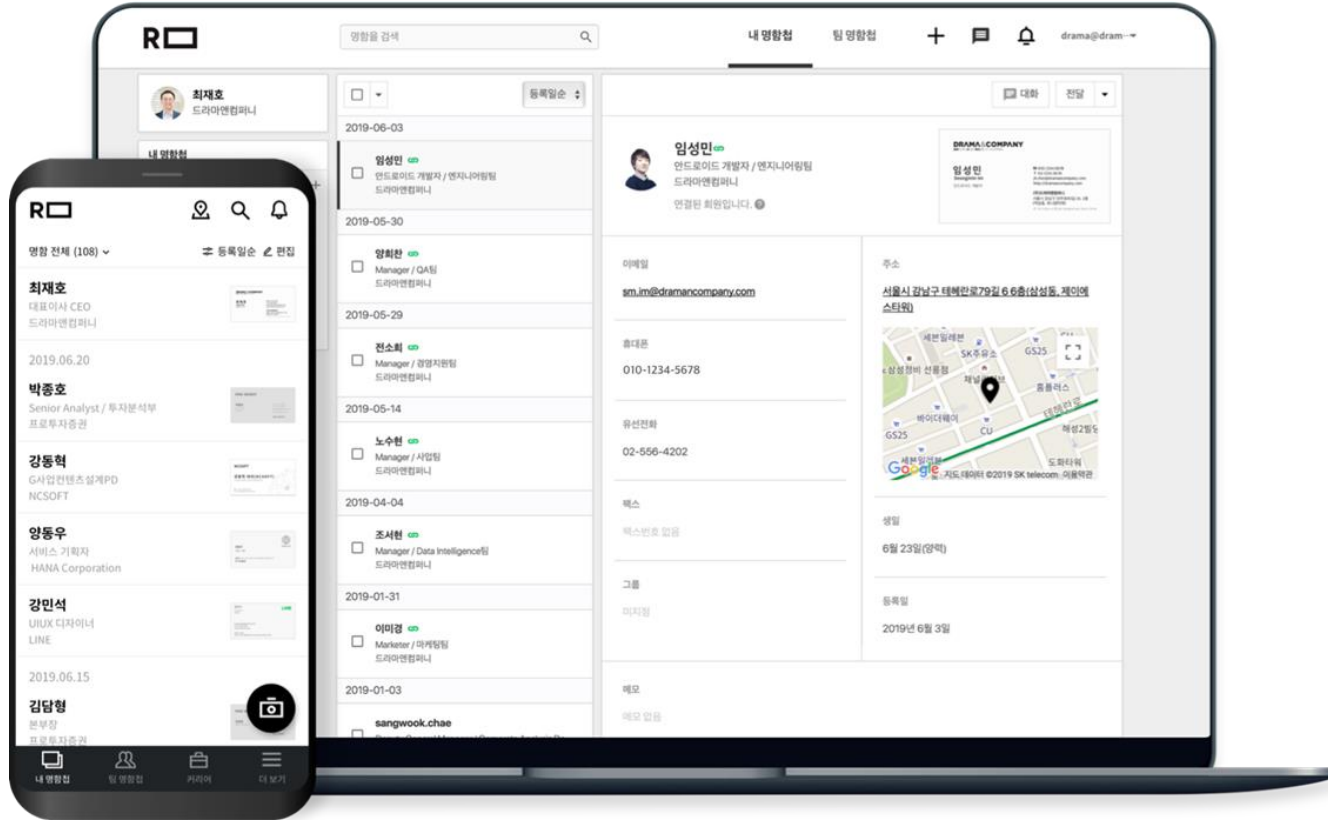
R

명함을 검색

내 명함첩 팀 명함첩 drama@dram...

최재호
드라마앤컴퍼니

내 명함첩

등록일순

2019-06-03

임성민
안드로이드 개발자 / 엔지니어링팀
드라마앤컴퍼니

2019-05-30

양희찬
Manager / QA팀
드라마앤컴퍼니

2019-05-29

전소희
Manager / 경영지원팀
드라마앤컴퍼니

2019-05-14

노수현
Manager / 사업팀
드라마앤컴퍼니

2019-04-04

조서현
Manager / Data Intelligence팀
드라마앤컴퍼니

2019-01-31

이미경
Marketer / 마케팅팀
드라마앤컴퍼니

2019-01-03

sangwook.chae

대화 전달

임성민
안드로이드 개발자 / 엔지니어링팀
드라마앤컴퍼니
연결된 회원입니다.

DRAMA&COMPANY
임성민

이메일
sm.im@dramancompany.com

휴대폰
010-1234-5678

유선전화
02-556-4202

팩스
팩스번호 없음

그룹
미지정

주소
서울시 강남구 테헤란로79길 6 6층(삼성동, 제이에스타워)

세븐일레븐 SK주유소 GS25 삼성정비 선릉점 채널 홈플러스 바이더웨이 GS25 CU 테헤란로 해성2빌딩 세븐일레븐 도화타워
Google 지도 데이터 ©2019 SK telecom 이용약관

생일
6월 23일(양력)

등록일
2019년 6월 3일

메모
메모 없음

R

명함 전체 (108) 등록일순 편집

최재호
대표이사 CEO
드라마앤컴퍼니

2019.06.20

박종호
Senior Analyst / 투자분석부
프로투자증권

강동혁
G사업컨텐츠설계PD
NCSOFT

양동우
서비스 기획자
HANA Corporation

강민석
UIUX 디자이너
LINE

2019.06.15

김담형
본부장
프로투자증권

내 명함첩 팀 명함첩 커리어 더 보기